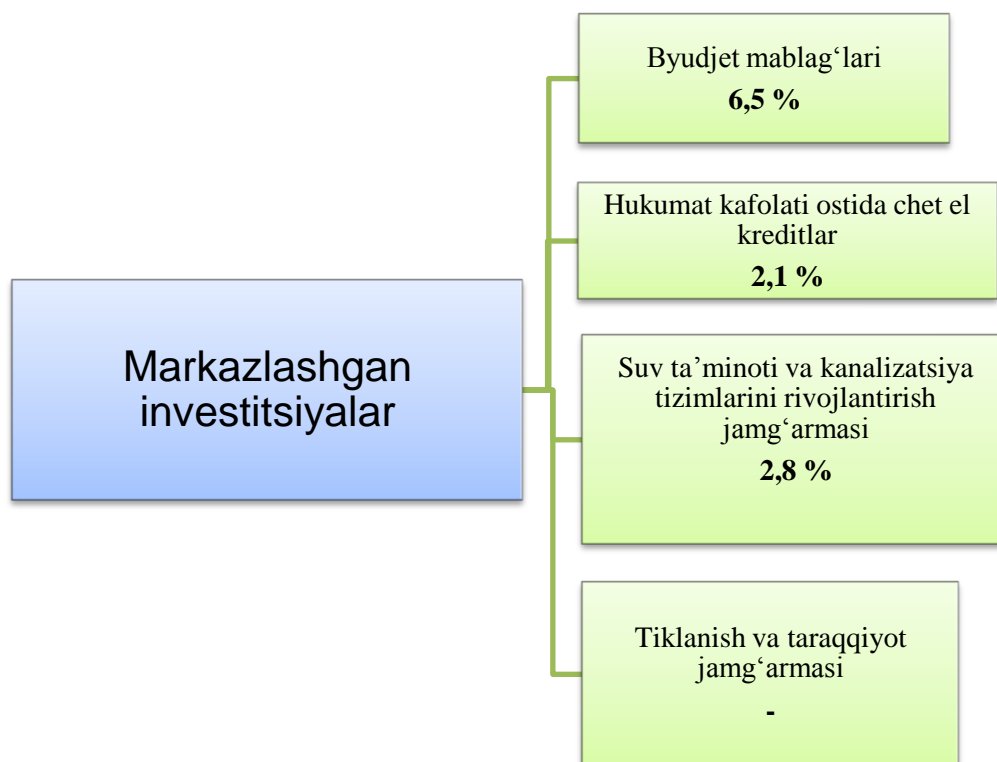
Markazlashgan investitsiyalar

Byudjet mablag‘lari
**6,5 %**

Hukumat kafolati ostida chet el kreditlar
**2,1 %**

Suv ta’minoti va kanalizatsiya tizimlarini rivojlantirish jamg‘armasi
**2,8 %**

Tiklanish va taraqqiyot jamg‘armasi
**-**